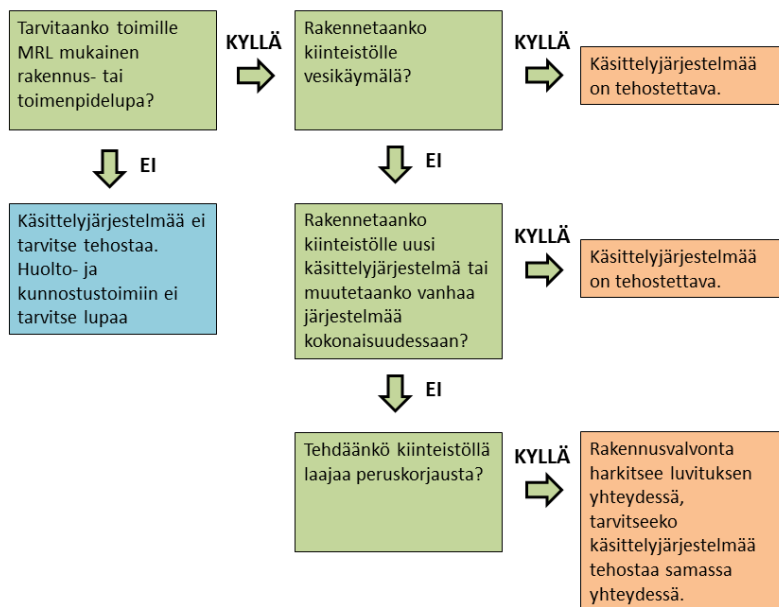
Tarvitaanko toimille MRL mukainen rakennus- tai toimenpidelupa?

KYLLÄ

Rakennetaanko kiinteistölle vesikäymälä?

KYLLÄ

Käsittelyjärjestelmää on tehostettava.

EI

EI

Käsittelyjärjestelmää ei tarvitse tehostaa. Huolto- ja kunnostustoimiin ei tarvitse lupaa

Rakennetaanko kiinteistölle uusi käsittelyjärjestelmä tai muutetaanko vanhaa järjestelmää kokonaisuudessaan?

KYLLÄ

Käsittelyjärjestelmää on tehostettava.

EI

Tehdäänkö kiinteistöllä laajaa peruskorjausta?

KYLLÄ

Rakennusvalvonta harkitsee luvituksen yhteydessä, tarvitseeko käsittelyjärjestelmää tehostaa samassa yhteydessä.